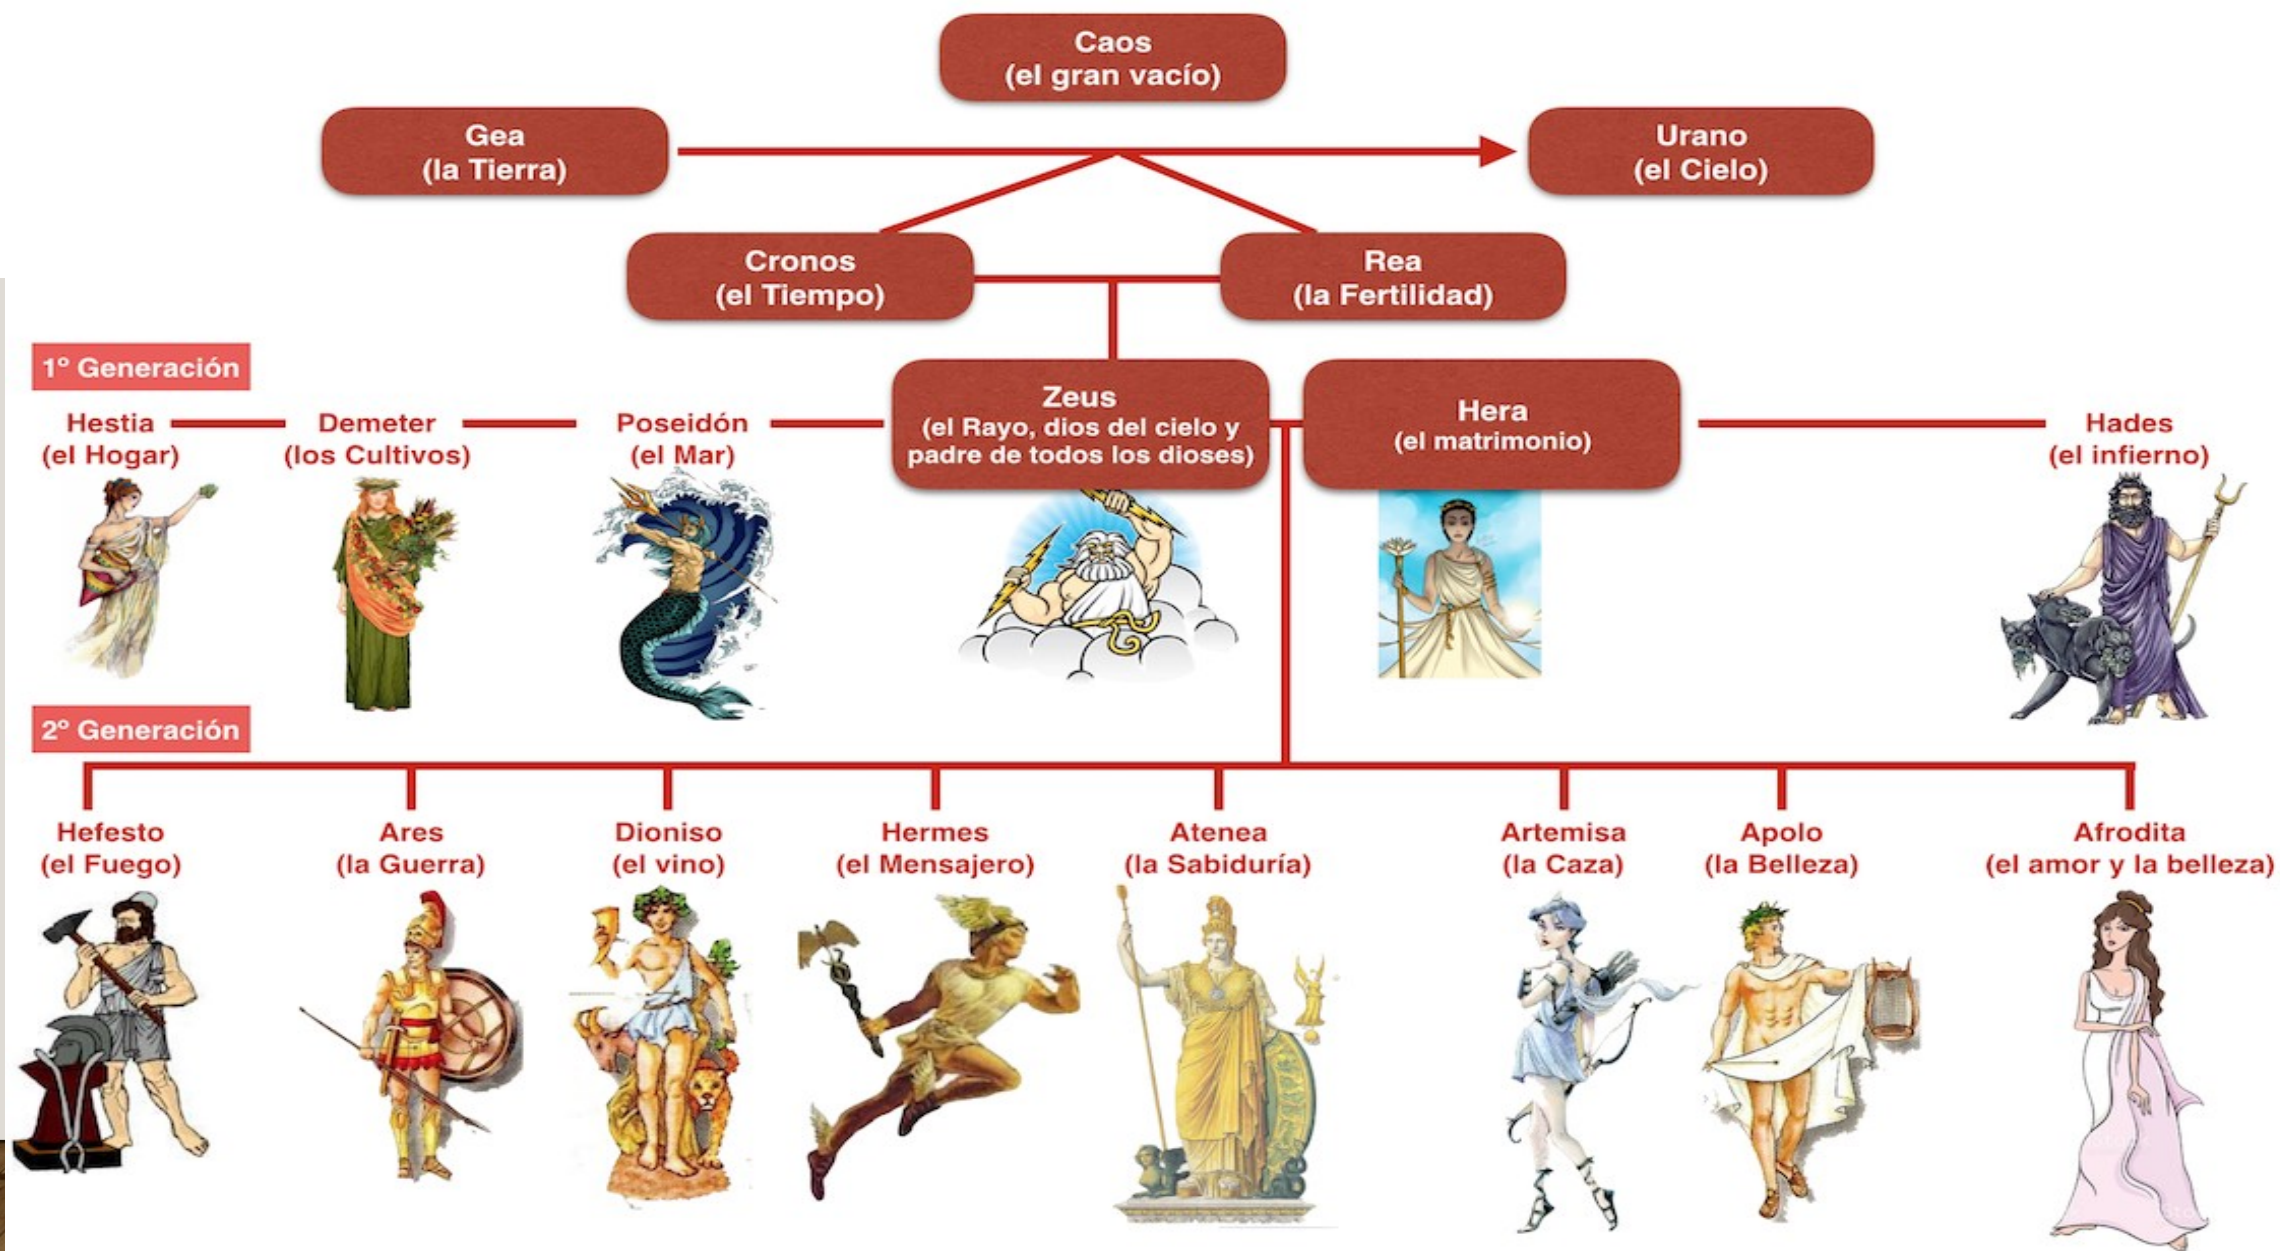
Caos
(el gran vacío)

Gea
(la Tierra)

Urano
(el Cielo)

Cronos
(el Tiempo)

Rea
(la Fertilidad)

1º Generación

Hestia
(el Hogar)

Demeter
(los Cultivos)

Poseidón
(el Mar)

Zeus
(el Rayo, dios del cielo y padre de todos los dioses)

Hera
(el matrimonio)

Hades
(el infierno)

2º Generación

Hefesto
(el Fuego)

Ares
(la Guerra)

Dioniso
(el vino)

Hermes
(el Mensajero)

Atenea
(la Sabiduría)

Artemisa
(la Caza)

Apolo
(la Belleza)

Afrodita
(el amor y la belleza)